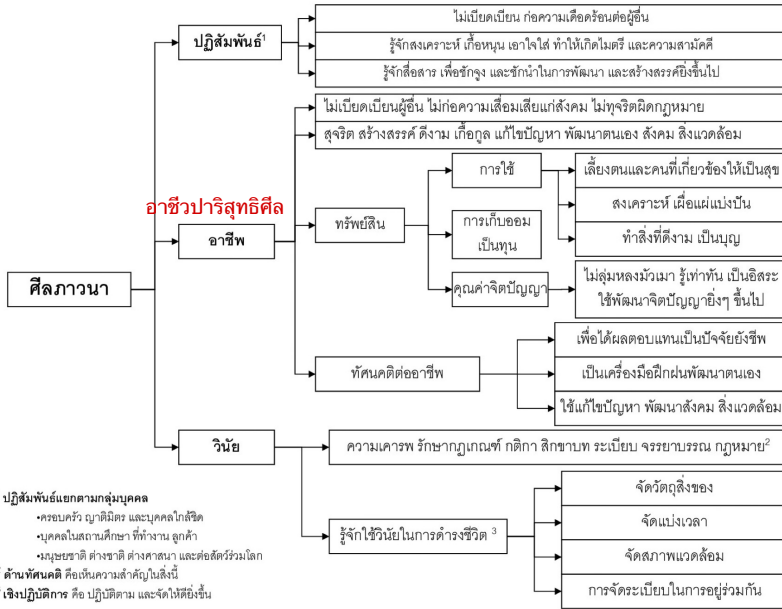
ศีลภาวนา

ปฏิสัมพันธ์$^1$

ไม่เบียดเบียน ก่อความเดือดร้อนต่อผู้อื่น

รู้จักสงเคราะห์ เกื้อหนุน เอาใจใส่ ทำให้เกิดไมตรี และความสามัคคี

รู้จักสื่อสาร เพื่อชักจูง และชักนำในการพัฒนา และสร้างสรรค์ยิ่งขึ้นไป

อาชีวปาริสุทธิศีล

อาชีพ

ไม่เบียดเบียนผู้อื่น ไม่ก่อความเสื่อมเสียแก่สังคม ไม่ทุจริตผิดกฎหมาย

สุจริต สร้างสรรค์ ดีงาม เกื้อกูล แก้ไขปัญหา พัฒนาตนเอง สังคม สิ่งแวดล้อม

ทรัพย์สิน

การใช้

เลี้ยงตนและคนที่เกี่ยวข้องให้เป็นสุข

สงเคราะห์ เผื่อแผ่แบ่งปัน

ทำสิ่งที่ดีงาม เป็นบุญ

การเก็บออม เป็นทุน

คุณค่าจิตปัญญา

ไม่ลุ่มหลงมัวเมา รู้เท่าทัน เป็นอิสระ ใช้พัฒนาจิตปัญญายิ่งๆ ขึ้นไป

ทัศนคติต่ออาชีพ

เพื่อได้ผลตอบแทนเป็นปัจจัยยังชีพ

เป็นเครื่องมือฝึกฝนพัฒนาตนเอง

ใช้แก้ไขปัญหา พัฒนาสังคม สิ่งแวดล้อม

วินัย

ความเคารพ รักษากฎเกณฑ์ กติกา สิกขาบท ระเบียบ จรรยาบรรณ กฎหมาย$^2$

รู้จักใช้วินัยในการดำรงชีวิต $^3$

จัดวัตถุสิ่งของ

จัดแบ่งเวลา

จัดสภาพแวดล้อม

การจัดระเบียบในการอยู่ร่วมกัน

ปฏิสัมพันธ์แยกตามกลุ่มบุคคล
•ครอบครัว ญาติมิตร และบุคคลใกล้ชิด
•บุคคลในสถานศึกษา ที่ทำงาน ลูกค้า
•มนุษยชาติ ต่างชาติ ต่างศาสนา และต่อสัตว์ร่วมโลก
ด้านทัศนคติ คือเห็นความสำคัญในสิ่งนี้
เชิงปฏิบัติการ คือ ปฏิบัติตาม และจัดให้ดียิ่งขึ้น